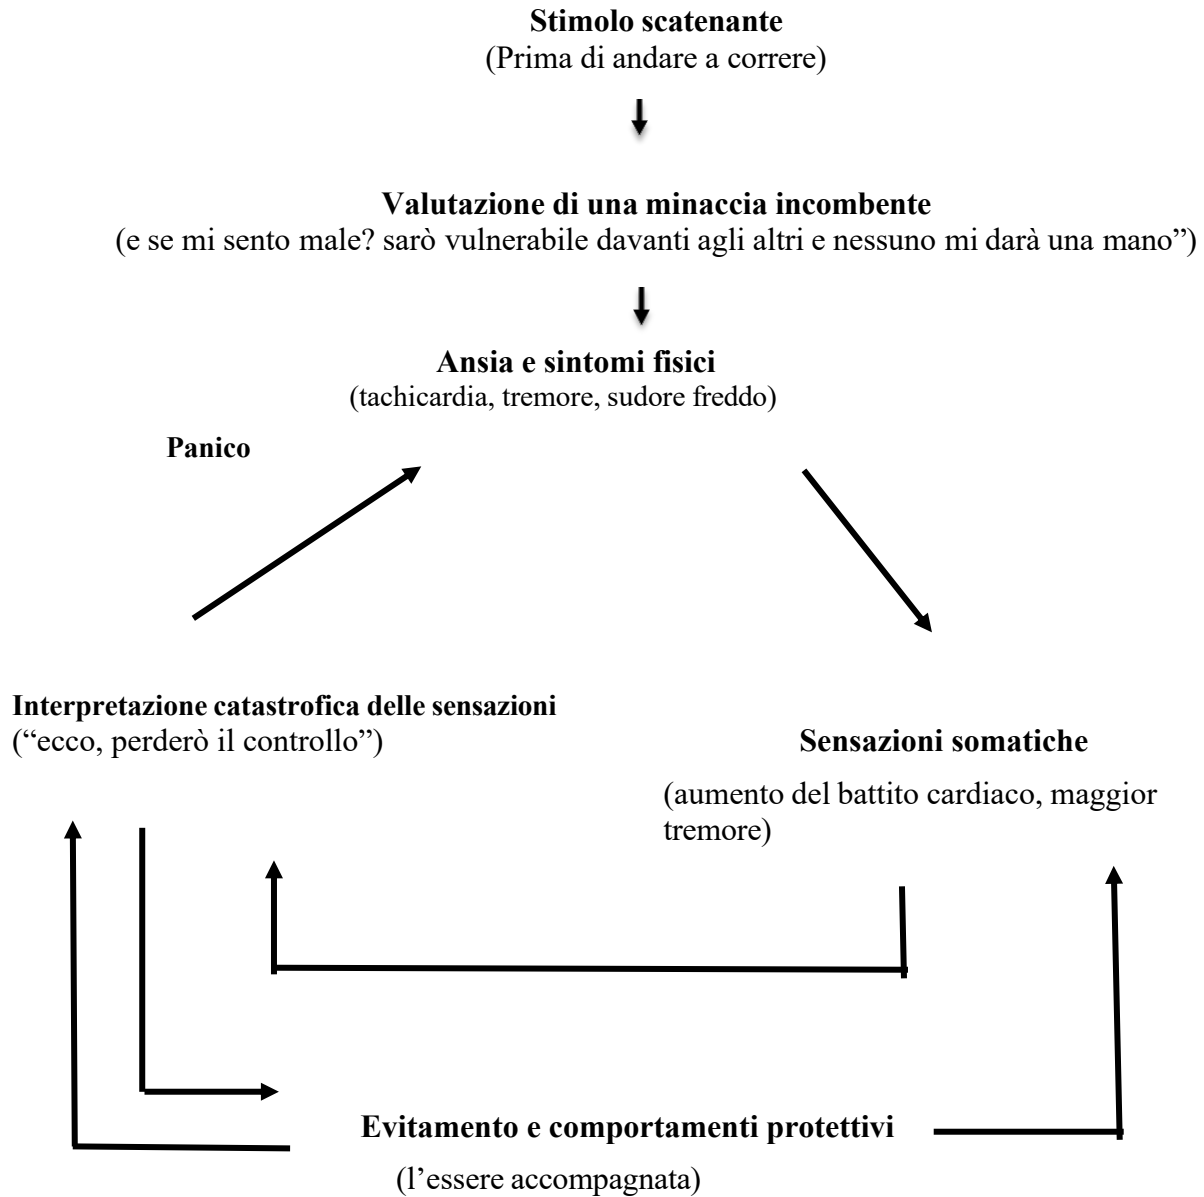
**Stimolo scatenante**
(Prima di andare a correre)

**Valutazione di una minaccia incombente**
(e se mi sento male? sarò vulnerabile davanti agli altri e nessuno mi darà una mano")

**Ansia e sintomi fisici**
(tachicardia, tremore, sudore freddo)

**Panico**

**Interpretazione catastrofica delle sensazioni**
("ecco, perderò il controllo")

**Sensazioni somatiche**

(aumento del battito cardiaco, maggior tremore)

**Evitamento e comportamenti protettivi**

(l'essere accompagnata)